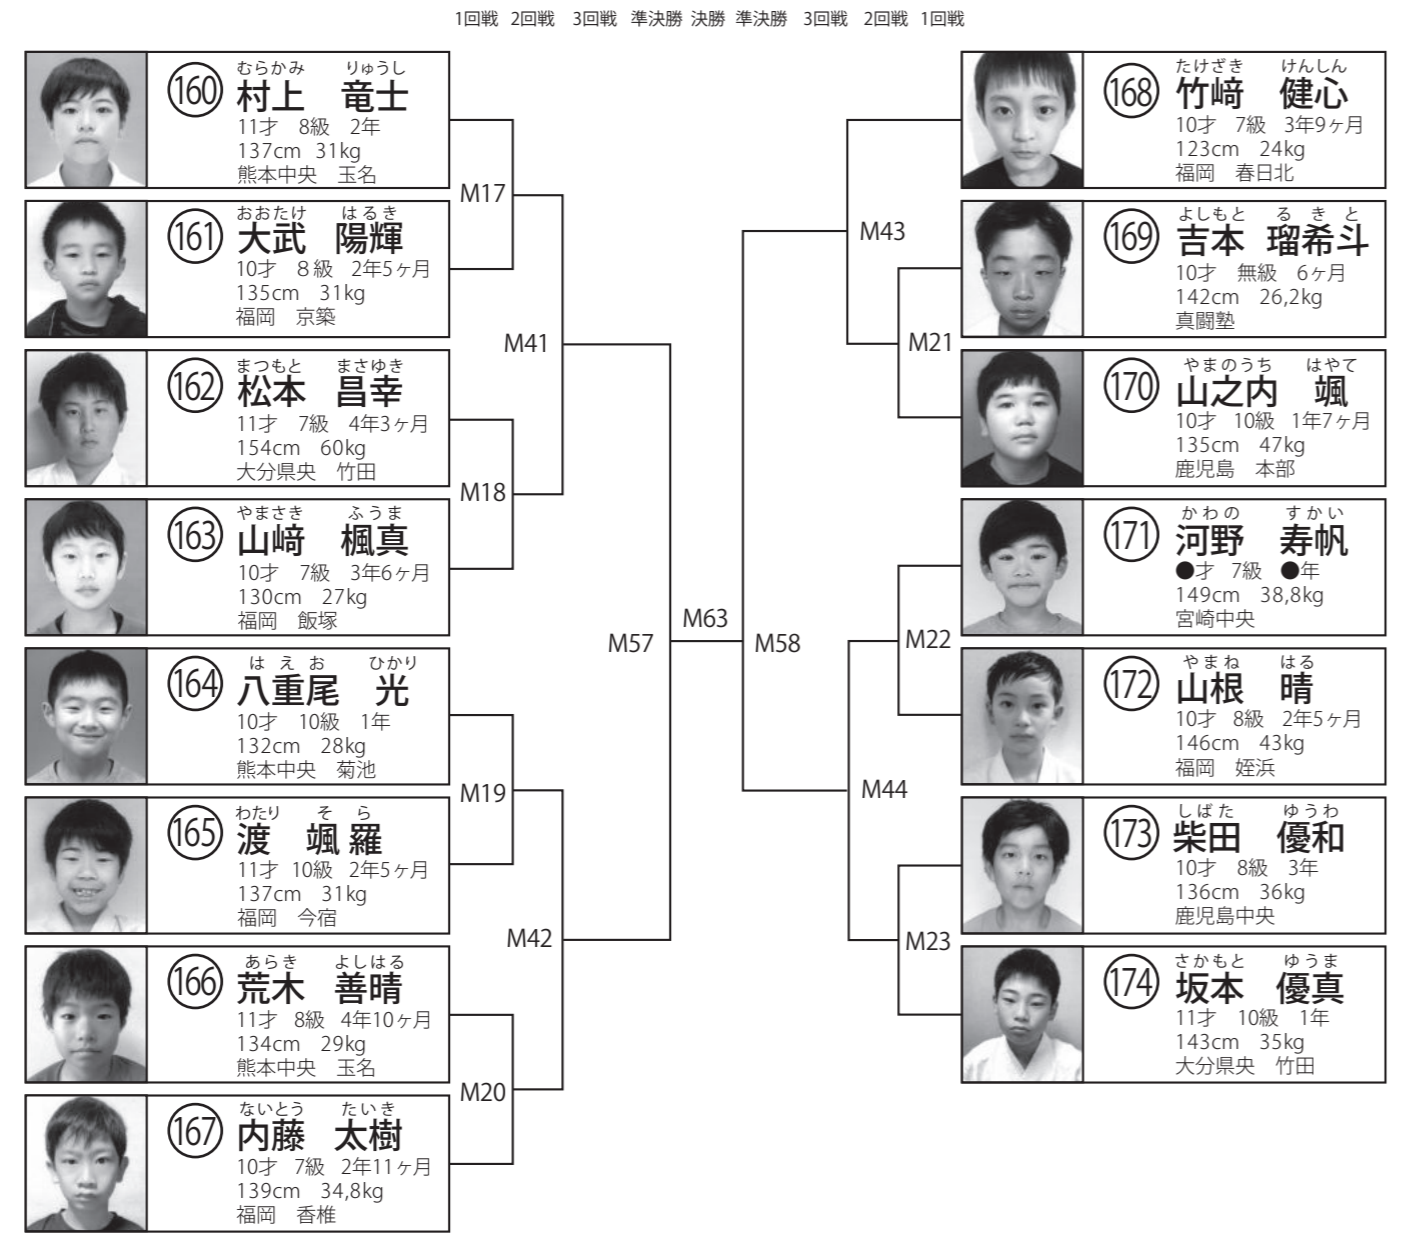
1回戦　2回戦　3回戦　準決勝　決勝　準決勝　3回戦　2回戦　1回戦

160 むらかみ　りゅうし
村上　竜士
11才　8級　2年
137cm　31kg
熊本中央　玉名

161 おおたけ　はるき
大武　陽輝
10才　8級　2年5ヶ月
135cm　31kg
福岡　京築

162 まつもと　まさゆき
松本　昌幸
11才　7級　4年3ヶ月
154cm　60kg
大分県央　竹田

163 やまさき　ふうま
山﨑　楓真
10才　7級　3年6ヶ月
130cm　27kg
福岡　飯塚

164 はえお　ひかり
八重尾　光
10才　10級　1年
132cm　28kg
熊本中央　菊池

165 わたり　そら
渡　颯羅
11才　10級　2年5ヶ月
137cm　31kg
福岡　今宿

166 あらき　よしはる
荒木　善晴
11才　8級　4年10ヶ月
134cm　29kg
熊本中央　玉名

167 ないとう　たいき
内藤　太樹
10才　7級　2年11ヶ月
139cm　34,8kg
福岡　香椎

M17
M18
M19
M20
M41
M42
M57
M63
M58
M43
M44
M21
M22
M23

168 たけざき　けんしん
竹﨑　健心
10才　7級　3年9ヶ月
123cm　24kg
福岡　春日北

169 よしもと　るきと
吉本　瑠希斗
10才　無級　6ヶ月
142cm　26,2kg
真闘塾

170 やまのうち　はやて
山之内　颯
10才　10級　1年7ヶ月
135cm　47kg
鹿児島　本部

171 かわの　すかい
河野　寿帆
●才　7級　●年
149cm　38,8kg
宮崎中央

172 やまね　はる
山根　晴
10才　8級　2年5ヶ月
146cm　43kg
福岡　姪浜

173 しばた　ゆうわ
柴田　優和
10才　8級　3年
136cm　36kg
鹿児島中央

174 さかもと　ゆうま
坂本　優真
11才　10級　1年
143cm　35kg
大分県央　竹田